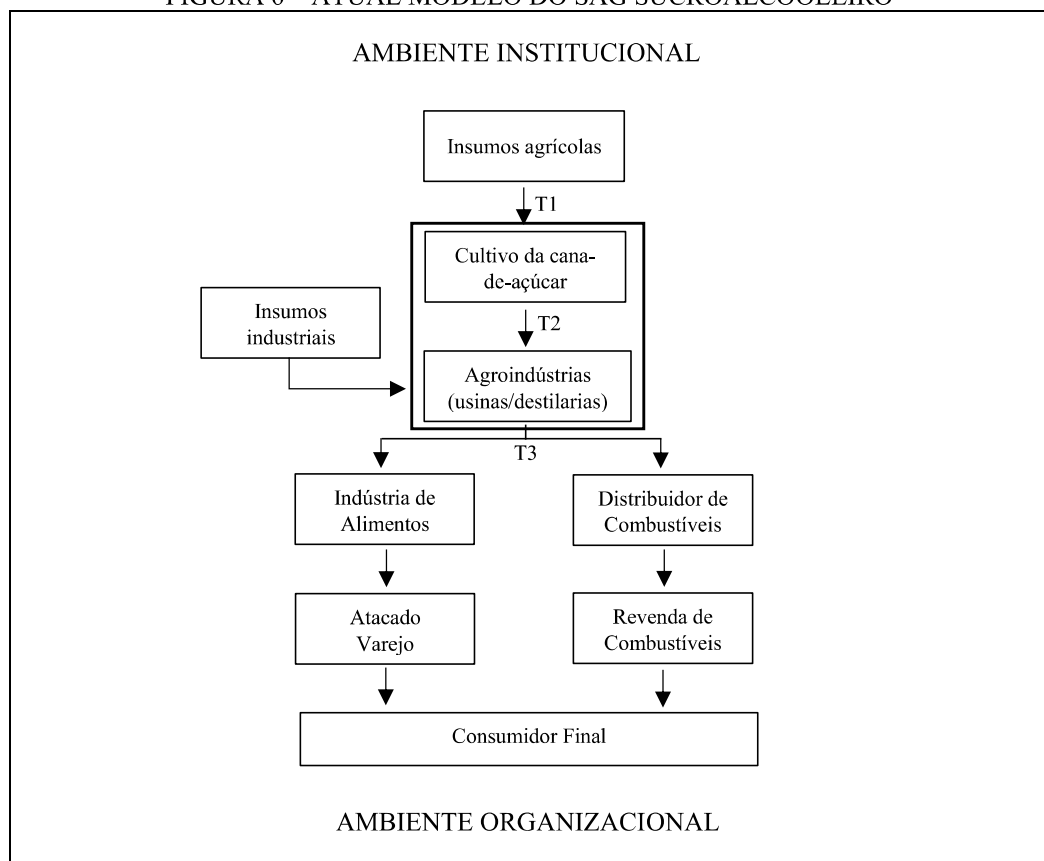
FIGURA 6 – ATUAL MODELO DO SAG SUCROALCOOLEIRO

AMBIENTE INSTITUCIONAL

Insumos agrícolas

T1

Cultivo da cana-de-açúcar

T2

Insumos industriais

Agroindústrias (usinas/destilarias)

T3

Indústria de Alimentos

Distribuidor de Combustíveis

Atacado Varejo

Revenda de Combustíveis

Consumidor Final

AMBIENTE ORGANIZACIONAL